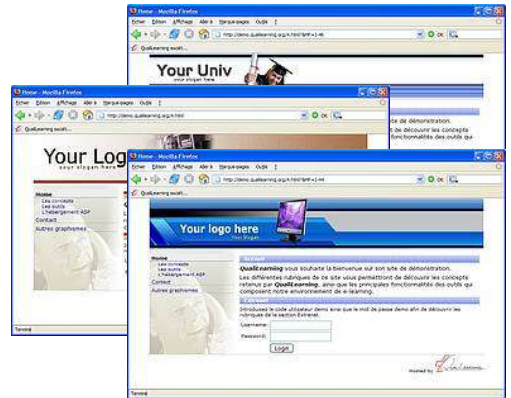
Home - Mozilla Firefox
Fichier Édition Affichage Aller à Marque-pages Outils ?
http://demo.qualilearning.org/n.html
QualiLearning excell...
Your Univ
your slogan here
te de démonstration.
et de découvrir les concepts
fonctionnalités des outils qui

Home - Mozilla Firefox
Fichier Édition Affichage Aller à Marque-pages Outils ?
http://demo.qualilearning.org/n.html
QualiLearning excell...
Your Log
your slogan here
Home
Les concepts
Les outils
L'hébergement ASP
Contact
Autres graphismes
Terminé

Home - Mozilla Firefox
Fichier Édition Affichage Aller à Marque-pages Outils ?
http://demo.qualilearning.org/n.html
QualiLearning excell...
Your logo here
Your Slogan
Home
Les concepts
Les outils
L'hébergement ASP
Contact
Autres graphismes
Accueil
QualiLearning vous souhaite la bienvenue sur son site de démonstration.
Les différentes rubriques de ce site vous permettront de découvrir les concepts retenus par QualiLearning, ainsi que les principales fonctionnalités des outils qui composent notre environnement de e-learning.
Extranet
Introduisez le code utilisateur demo ainsi que le mot de passe demo afin de découvrir les rubriques de la section Extranet.
Username:
Password:
Login
Hosted by
Terminé